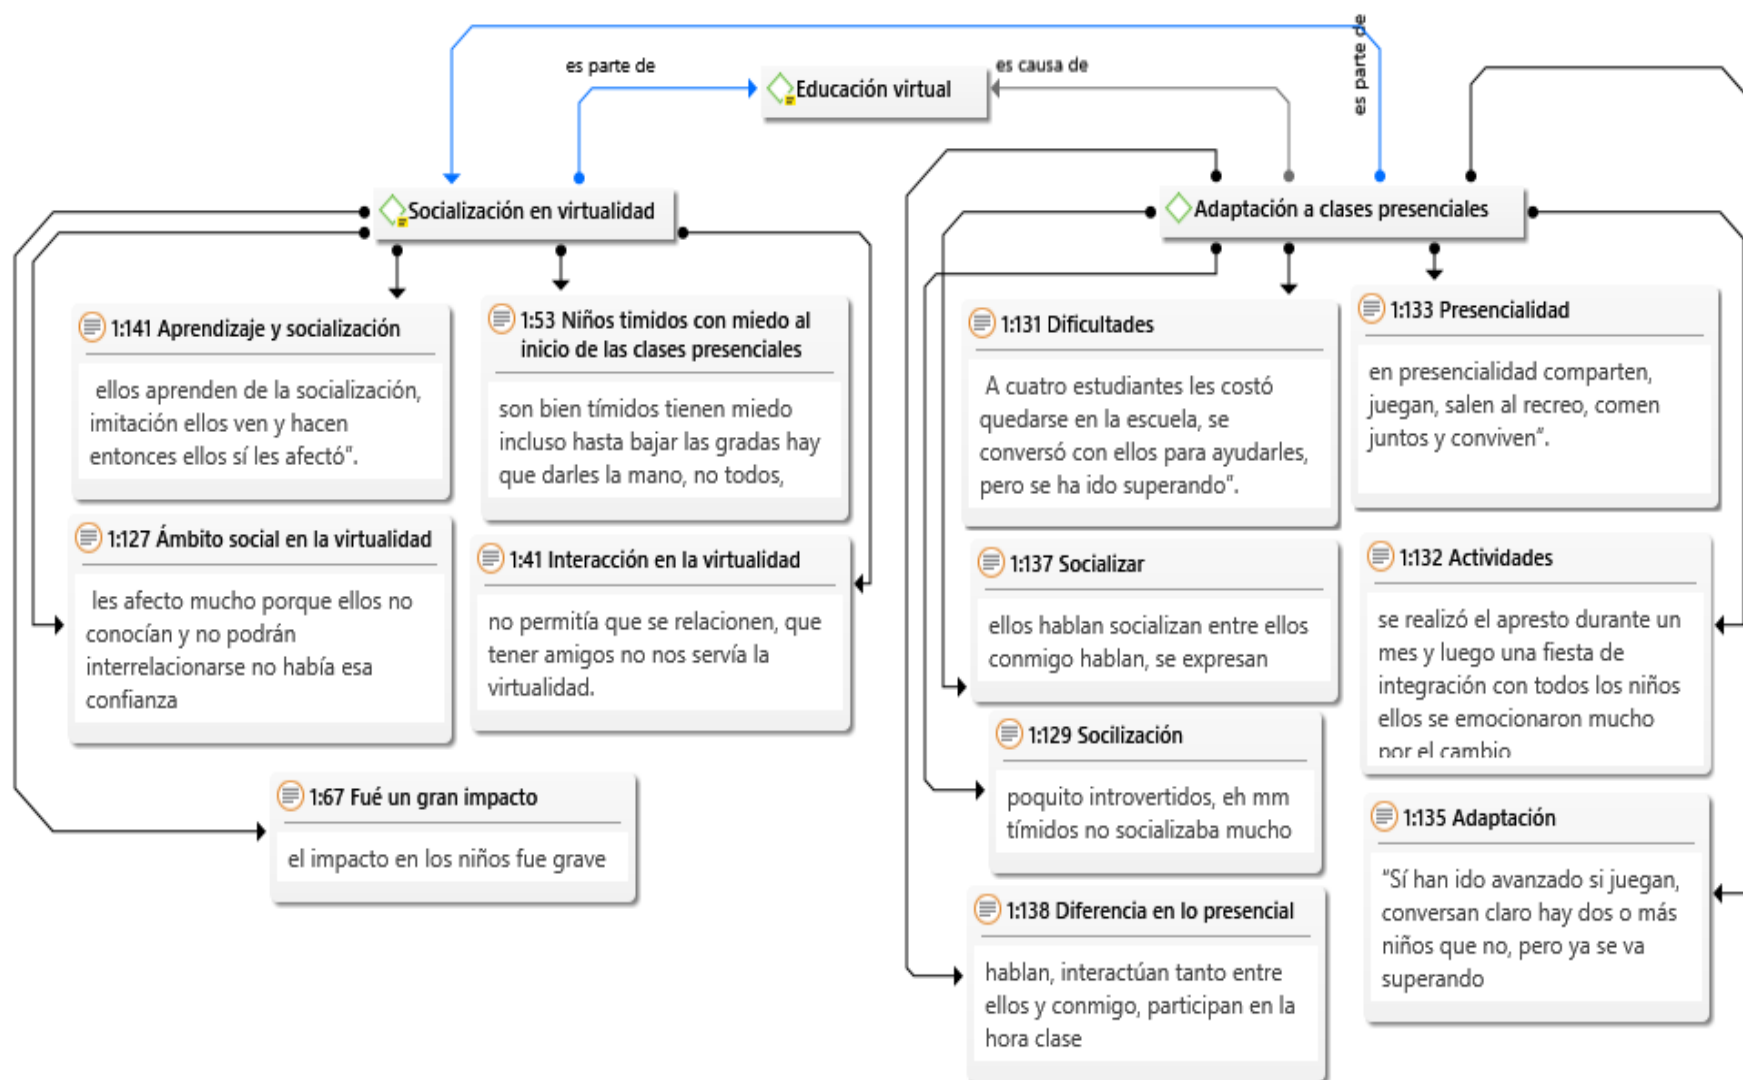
es parte de

Educación virtual

es causa de

es parte de

Socialización en virtualidad

Adaptación a clases presenciales

1:141 Aprendizaje y socialización

ellos aprenden de la socialización, imitación ellos ven y hacen entonces ellos sí les afectó".

1:53 Niños timidos con miedo al inicio de las clases presenciales

son bien tímidos tienen miedo incluso hasta bajar las gradas hay que darles la mano, no todos,

1:131 Dificultades

A cuatro estudiantes les costó quedarse en la escuela, se conversó con ellos para ayudarles, pero se ha ido superando".

1:133 Presencialidad

en presencialidad comparten, juegan, salen al recreo, comen juntos y conviven".

1:127 Ámbito social en la virtualidad

les afecto mucho porque ellos no conocían y no podrán interrelacionarse no había esa confianza

1:41 Interacción en la virtualidad

no permitía que se relacionen, que tener amigos no nos servía la virtualidad.

1:137 Socializar

ellos hablan socializan entre ellos conmigo hablan, se expresan

1:132 Actividades

se realizó el apresto durante un mes y luego una fiesta de integración con todos los niños ellos se emocionaron mucho por el cambio

1:129 Socilización

poquito introvertidos, eh mm tímidos no socializaba mucho

1:67 Fué un gran impacto

el impacto en los niños fue grave

1:135 Adaptación

"Sí han ido avanzado si juegan, conversan claro hay dos o más niños que no, pero ya se va superando

1:138 Diferencia en lo presencial

hablan, interactúan tanto entre ellos y conmigo, participan en la hora clase